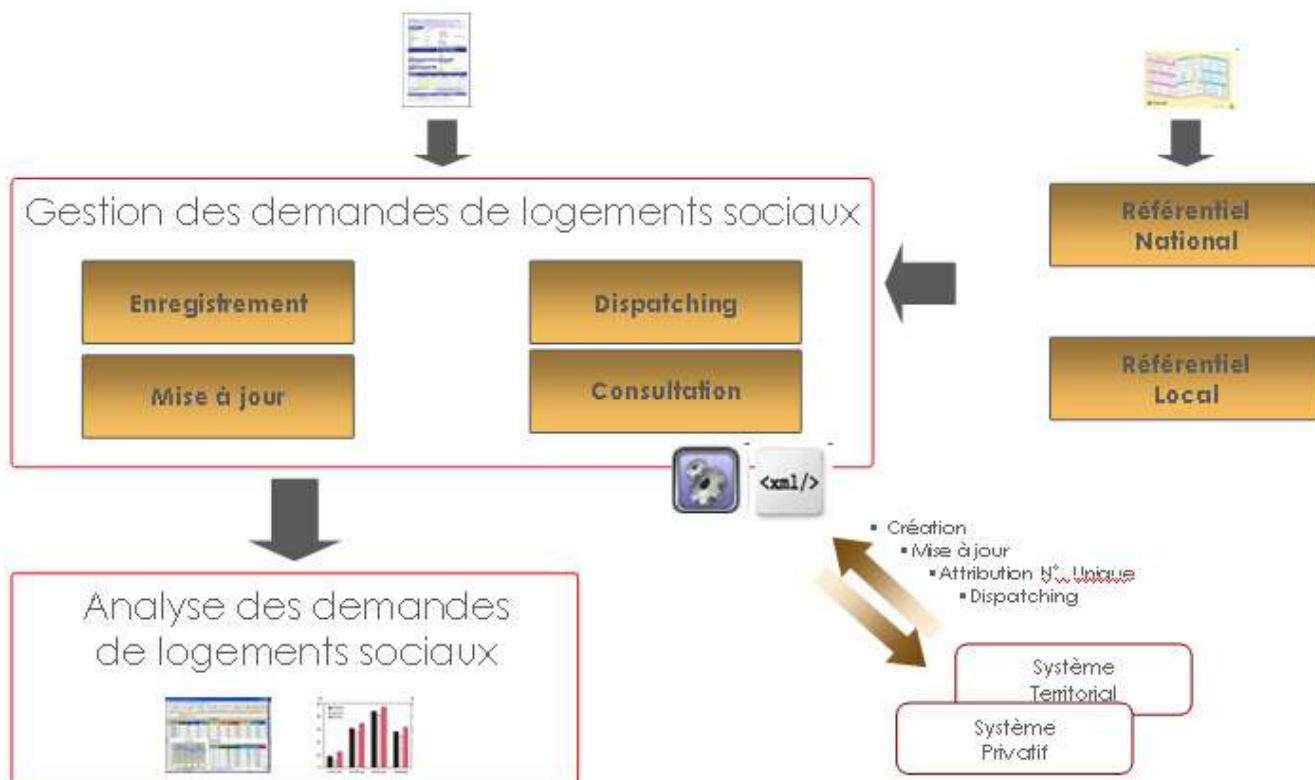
Gestion des demandes de logements sociaux

Enregistrement

Dispatching

Mise à jour

Consultation

Référentiel National

Référentiel Local

<xml/>

- Création
- Mise à jour
- Attribution N°. Unique
- Dispatching

Système Territorial

Système Privatif

Analyse des demandes de logements sociaux